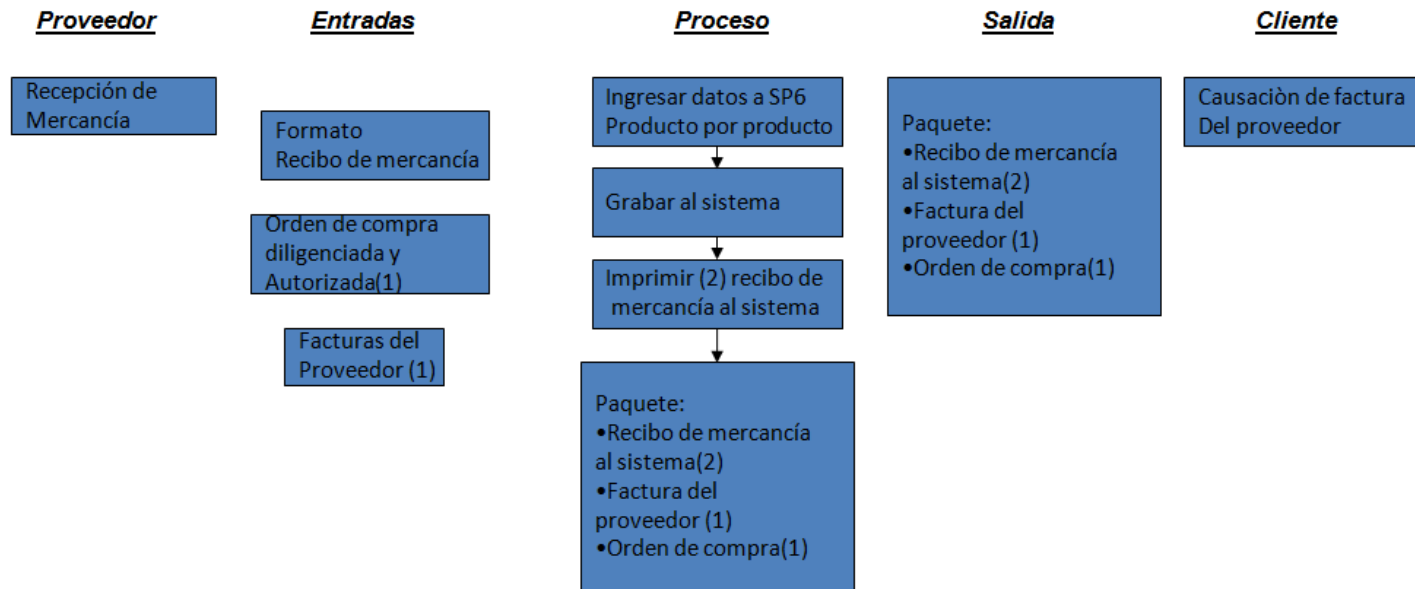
Proveedor

Recepción de Mercancía

Entradas

Formato
Recibo de mercancía

Orden de compra diligenciada y Autorizada(1)

Facturas del Proveedor (1)

Proceso

Ingresar datos a SP6
Producto por producto

Grabar al sistema

Imprimir (2) recibo de mercancía al sistema

Paquete:
•Recibo de mercancía al sistema(2)
•Factura del proveedor (1)
•Orden de compra(1)

Salida

Paquete:
•Recibo de mercancía al sistema(2)
•Factura del proveedor (1)
•Orden de compra(1)

Cliente

Causaciòn de factura
Del proveedor